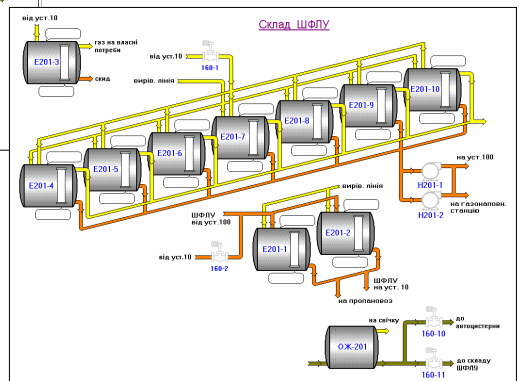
Склад ШФЛУ

від уст.10

Е201-3

газ на власні потреби

скид

від уст.10

160-1

вирів. лінія

Е201-10

Е201-9

Е201-8

Е201-7

Е201-6

Е201-5

Е201-4

на уст.100

Н201-1

на газонаповн. станцію

Н201-2

вирів. лінія

ШФЛУ від уст.100

Е201-1

Е201-2

від уст.10

160-2

ШФЛУ на уст. 12

на пропановоз

на свічку

ОЖ-201

160-10

до автоцистерни

до складу ШФЛУ

160-11